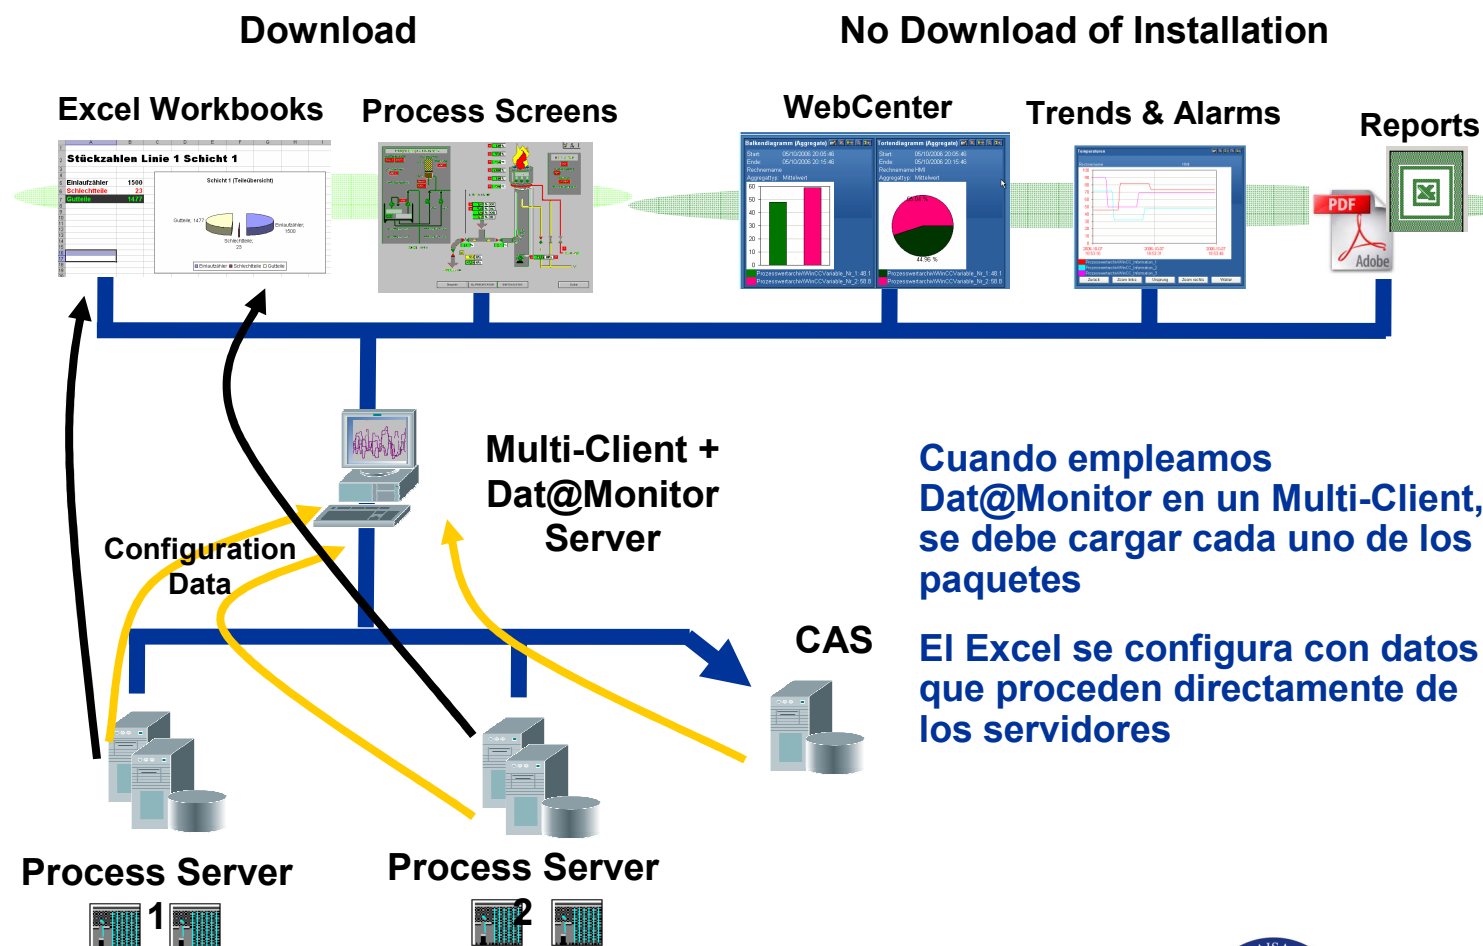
Download

No Download of Installation

Excel Workbooks

Process Screens

WebCenter

Trends & Alarms

Reports

Stückzahlen Linie 1 Schicht 1

Einlaufzähler 1500
Schlechtteile 23
Gutteile 1477

Schicht 1 (Teilübersicht)

PDF

Adobe

Multi-Client + Dat@Monitor Server

Configuration Data

CAS

Cuando empleamos Dat@Monitor en un Multi-Client, se debe cargar cada uno de los paquetes

El Excel se configura con datos que proceden directamente de los servidores

Process Server 1

Process Server 2